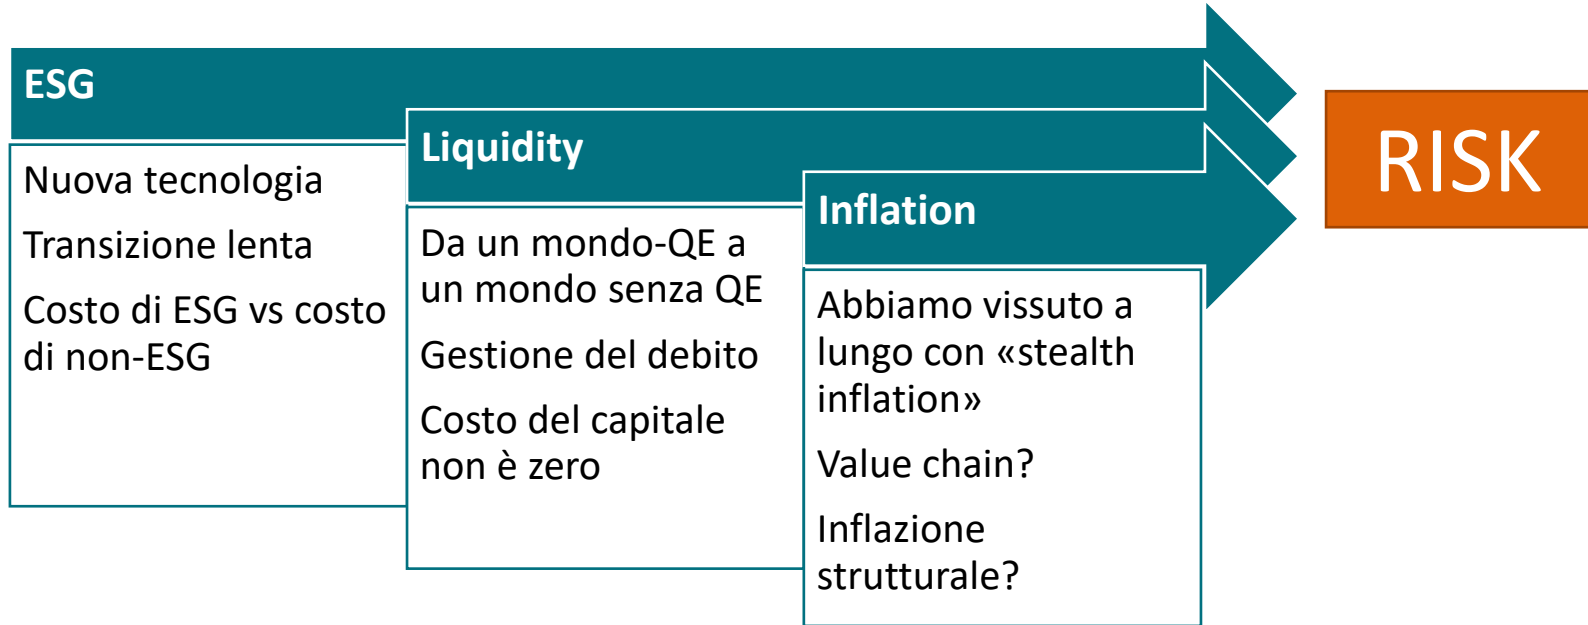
ESG

Nuova tecnologia

Transizione lenta

Costo di ESG vs costo di non-ESG

Liquidity

Da un mondo-QE a un mondo senza QE

Gestione del debito

Costo del capitale non è zero

Inflation

Abbiamo vissuto a lungo con «stealth inflation»

Value chain?

Inflazione strutturale?

RISK